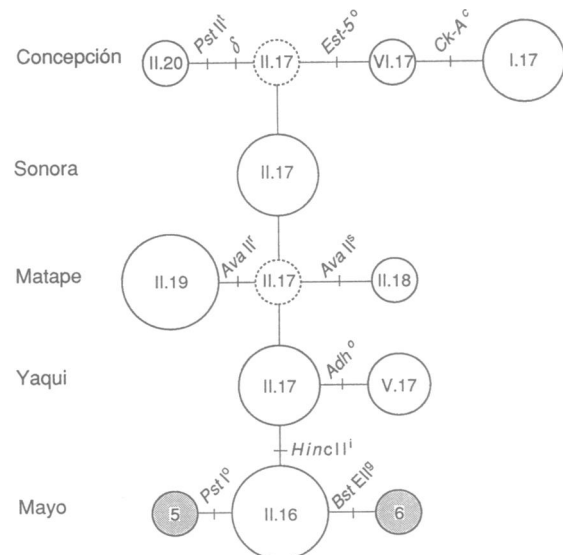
Concepción
II.20
$Pst\ II^{t}$
$\delta$
II.17
$Est\text{-}5^{o}$
VI.17
$Ck\text{-}A^{c}$
I.17

Sonora
II.17

Matape
II.19
$Ava\ II^{r}$
II.17
$Ava\ II^{s}$
II.18

Yaqui
II.17
$Adh^{o}$
V.17

$Hinc\,II^{i}$

Mayo
5
$Pst\ I^{o}$
II.16
$Bst\ EII^{g}$
6